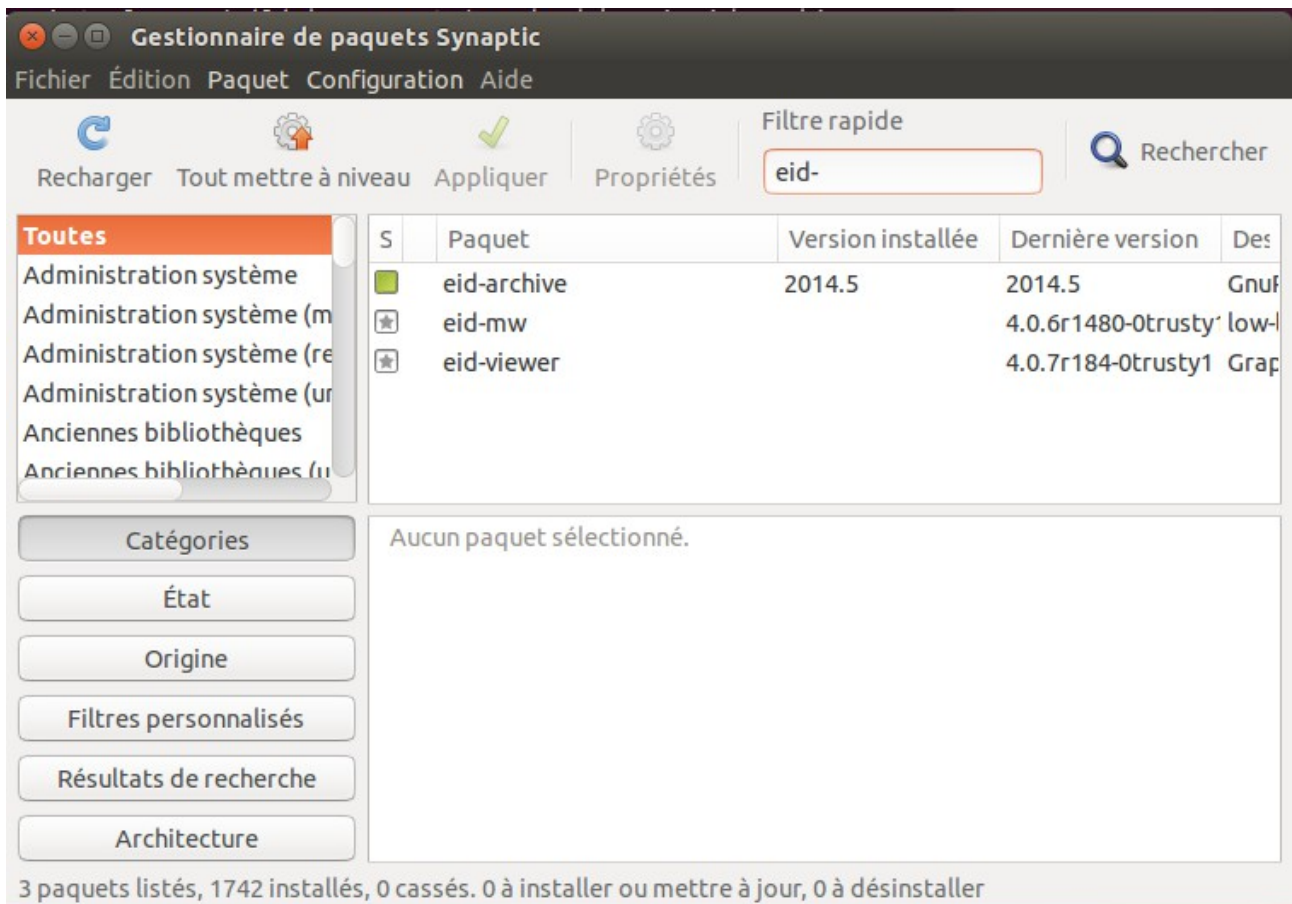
Gestionnaire de paquets Synaptic

Fichier Édition Paquet Configuration Aide

Recharger Tout mettre à niveau Appliquer Propriétés Filtre rapide eid- Rechercher

Toutes
Administration système
Administration système (m
Administration système (re
Administration système (ur
Anciennes bibliothèques
Anciennes bibliothèques (u

| S | Paquet | Version installée | Dernière version | Des |
|---|---|---|---|---|
| | eid-archive | 2014.5 | 2014.5 | Gnu |
| | eid-mw | | 4.0.6r1480-0trusty | low- |
| | eid-viewer | | 4.0.7r184-0trusty1 | Grap |

Catégories
État
Origine
Filtres personnalisés
Résultats de recherche
Architecture

Aucun paquet sélectionné.

3 paquets listés, 1742 installés, 0 cassés. 0 à installer ou mettre à jour, 0 à désinstaller